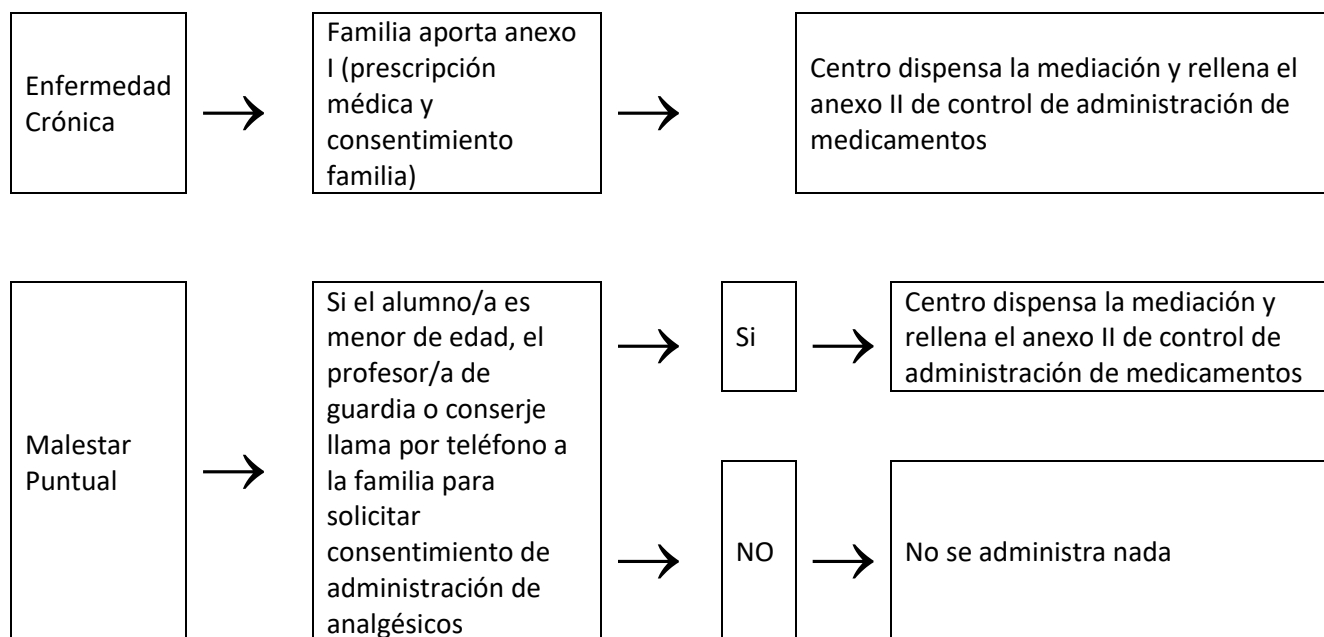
Enfermedad Crónica

Familia aporta anexo I (prescripción médica y consentimiento familia)

Centro dispensa la mediación y rellena el anexo II de control de administración de medicamentos

Malestar Puntual

Si el alumno/a es menor de edad, el profesor/a de guardia o conserje llama por teléfono a la familia para solicitar consentimiento de administración de analgésicos

Si

Centro dispensa la mediación y rellena el anexo II de control de administración de medicamentos

NO

No se administra nada